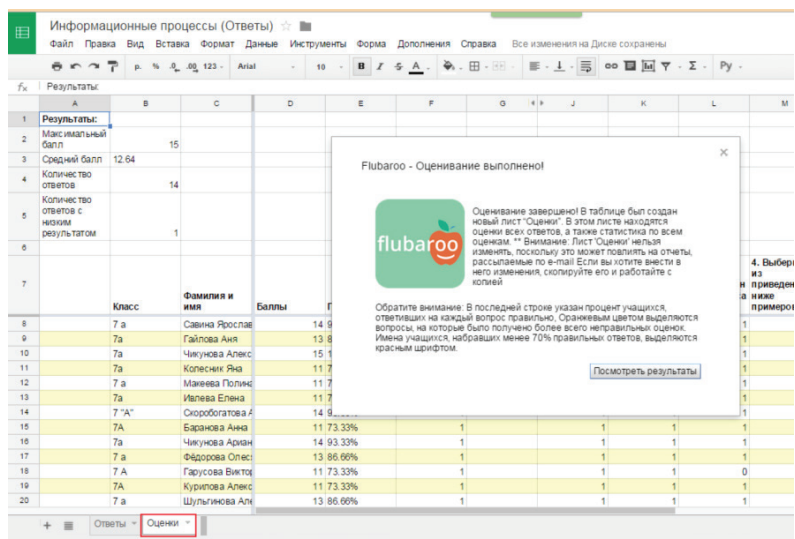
Информационные процессы (Ответы) ☆

Файл Правка Вид Вставка Формат Данные Инструменты Форма Дополнения Справка Все изменения на Диске сохранены

Arial 10 B I Ру

$f_x$ Результаты:

| | A | B | C | D | E | F | G | J | K | L | M |
|---|---|---|---|---|---|---|---|---|---|---|---|
| 1 | Результаты: | | | | | | | | | | |
| 2 | Максимальный балл | 15 | | | | | | | | | |
| 3 | Средний балл | 12.64 | | | | | | | | | |
| 4 | Количество ответов | 14 | | | | | | | | | |
| 5 | Количество ответов с низким результатом | 1 | | | | | | | | | |
| 6 | | | | | | | | | | | |
| 7 | | Класс | Фамилия и имя | Баллы | П | | | | н | за | 4. Выбер из приведен ниже примеров |
| 8 | | 7 а | Савина Ярослав | 14 | 9 | | | | | 1 | |
| 9 | | 7а | Гайлова Аня | 13 | 8 | | | | | 1 | |
| 10 | | 7а | Чикунова Алекс | 15 | 1 | | | | | 1 | |
| 11 | | 7а | Колесник Яна | 11 | 7 | | | | | 1 | |
| 12 | | 7 а | Макеева Полина | 11 | 7 | | | | | 1 | |
| 13 | | 7а | Ивлева Елена | 11 | 7 | | | | | 1 | |
| 14 | | 7 "А" | Скоробогатова А | 14 | 9 | | | | | 1 | |
| 15 | | 7А | Баранова Анна | 11 | 73.33% | 1 | | 1 | 1 | 1 | |
| 16 | | 7а | Чикунова Ариан | 14 | 93.33% | 1 | | 1 | 1 | 1 | |
| 17 | | 7 а | Фёдорова Олес | 13 | 86.66% | 1 | | 1 | 1 | 1 | |
| 18 | | 7 А | Гарусова Викто | 11 | 73.33% | 1 | | 1 | 1 | 0 | |
| 19 | | 7А | Курилова Алекс | 11 | 73.33% | 1 | | 1 | 1 | 1 | |
| 20 | | 7а | Шульгинова Але | 13 | 86.66% | 1 | | 1 | 1 | 1 | |

Flubaroo - Оценивание выполнено!

×

flubaroo

Оценивание завершено! В таблице был создан новый лист "Оценки". В этом листе находятся оценки всех ответов, а также статистика по всем оценкам. ** Внимание: Лист 'Оценки' нельзя изменять, поскольку это может повлиять на отчеты, рассылаемые по e-mail Если вы хотите внести в него изменения, скопируйте его и работайте с копией

Обратите внимание: В последней строке указан процент учащихся, ответивших на каждый вопрос правильно, Оранжевым цветом выделяются вопросы, на которые было получено более всего неправильных оценок. Имена учащихся, набравших менее 70% правильных ответов, выделяются красным шрифтом.

Посмотреть результаты

+ Ответы Оценки